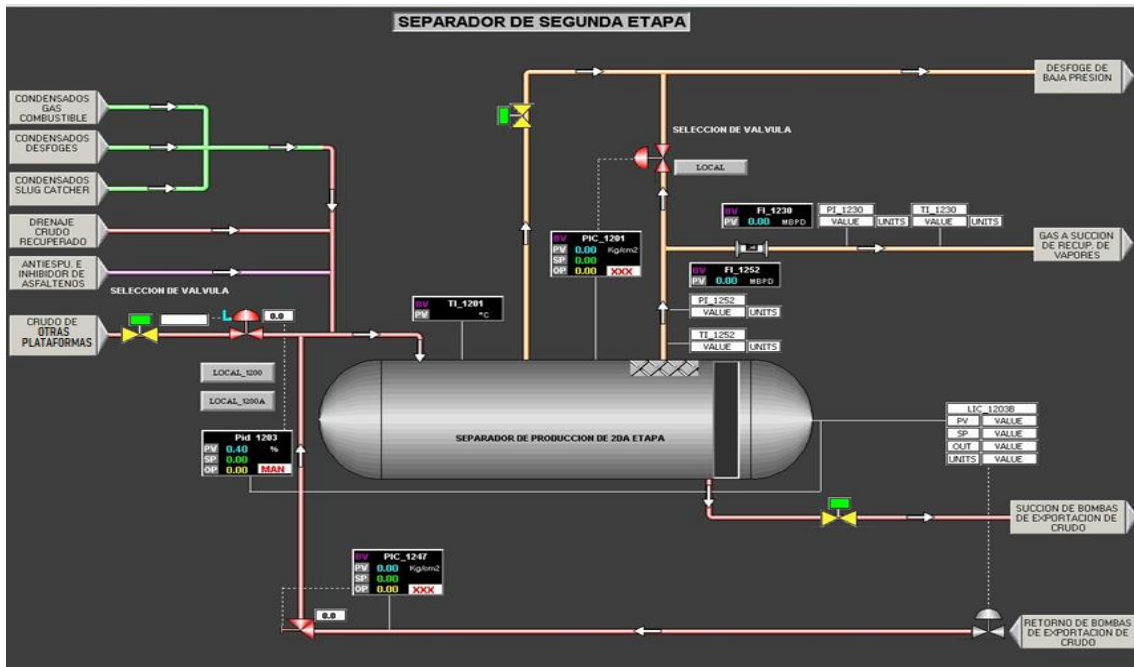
SEPARADOR DE SEGUNDA ETAPA

CONDENSADOS GAS COMBUSTIBLE

CONDENSADOS DESFOGES

CONDENSADOS SLUG CATCHER

DRENAJE CRUDO RECUPERADO

ANTIESPU. E INHIBIDOR DE ASFALTENOS

SELECCION DE VALVULA

CRUDO DE OTRAS PLATAFORMAS

L 0.0

DESFOGE DE BAJA PRESION

SELECCION DE VALVULA

LOCAL

BV FI_1230
PV 0.00 MBPD

| PI_1230 | | TI_1230 | |
|---|---|---|---|
| VALUE | UNITS | VALUE | UNITS |

GAS A SUCCION DE RECUP. DE VAPORES

BV PIC_1201
PV 0.00 Kg/cm2
SP 0.00
OP 0.00 XXX

BV FI_1252
PV 0.00 MBPD

PI_1252
VALUE UNITS

TI_1252
VALUE UNITS

BV TI_1201
PV °C

LOCAL_1200

LOCAL_1200A

Pid 1203
PV 0.40 %
SP 0.00
OP 0.00 MAN

SEPARADOR DE PRODUCCION DE 2DA ETAPA

| LIC_1203B | |
|---|---|
| PV | VALUE |
| SP | VALUE |
| OUT | VALUE |
| UNITS | VALUE |

SUCCION DE BOMBAS DE EXPORTACION DE CRUDO

BV PIC_1247
PV 0.00 Kg/cm2
SP 0.00
OP 0.00 XXX

0.0

RETORNO DE BOMBAS DE EXPORTACION DE CRUDO